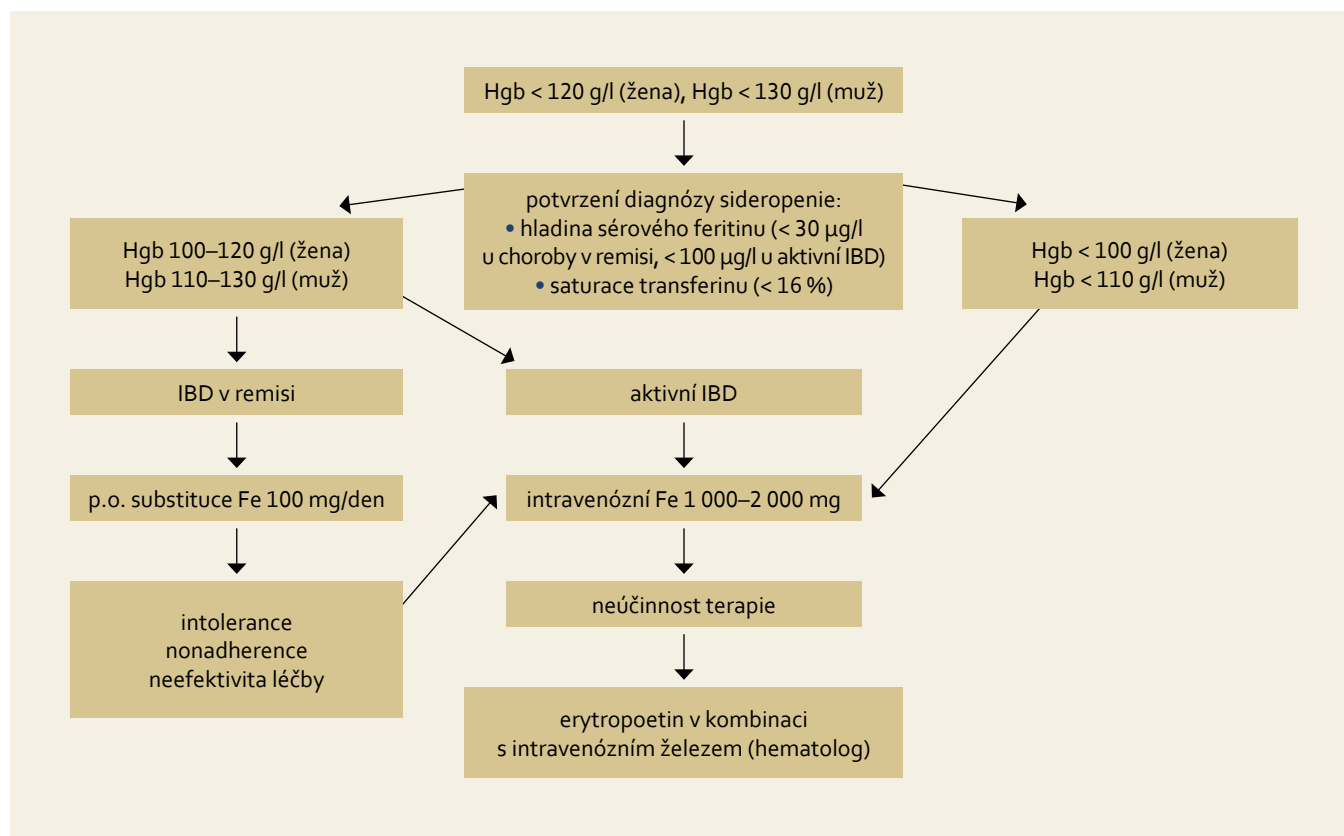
Hgb < 120 g/l (žena), Hgb < 130 g/l (muž)

potvrzení diagnózy sideropenie:
• hladina sérového feritinu (< 30 μg/l u choroby v remisi, < 100 μg/l u aktivní IBD)
• saturace transferinu (< 16 %)

Hgb 100–120 g/l (žena)
Hgb 110–130 g/l (muž)

Hgb < 100 g/l (žena)
Hgb < 110 g/l (muž)

IBD v remisi

aktivní IBD

p.o. substituce Fe 100 mg/den

intravenózní Fe 1 000–2 000 mg

intolerance
nonadherence
neefektivita léčby

neúčinnost terapie

erytropoetin v kombinaci s intravenózním železem (hematolog)